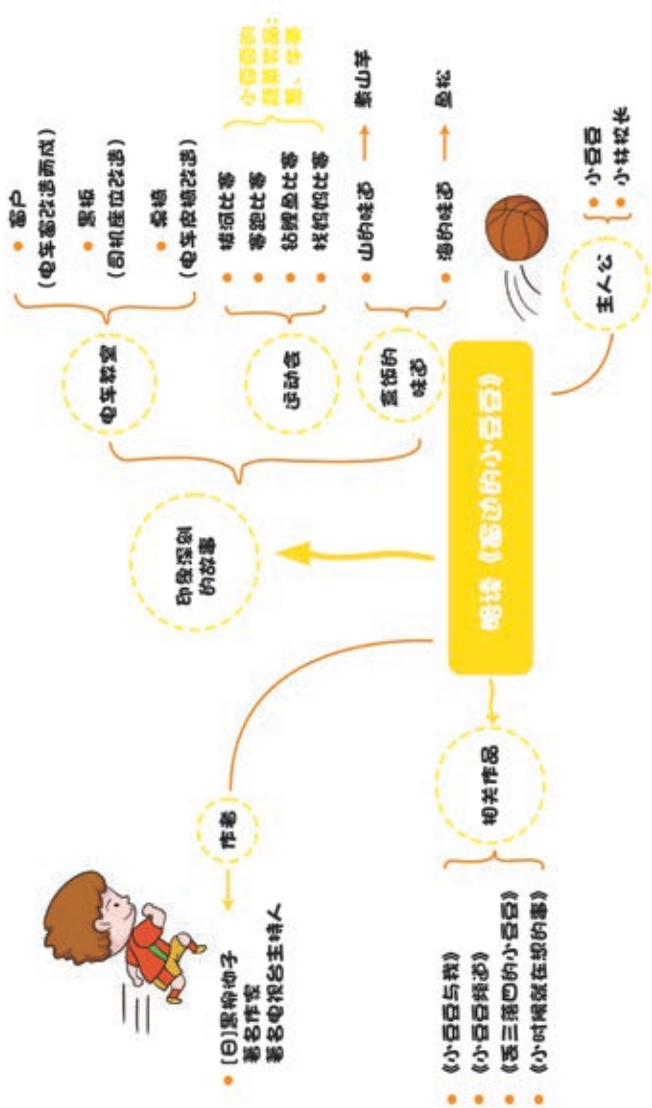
阅读《窗边的小豆豆》

印象深刻的故事

电车教室
窗户（电车窗改造而成）
黑板（司机座位改造）
桌椅（电车座椅改造）

运动会
钻洞比赛
接力赛跑
拔河比赛
找妈妈比赛

小豆豆的奖品：萝卜、牛蒡、葱

吃饭的味道
山的味道 → 鹿尾菜
海的味道 → 鱼松

主人公
小豆豆
小林校长

作者
（日）黑柳彻子
著名作家
著名电视台主持人

相关作品
《小豆豆与我》
《小豆豆频道》
《丢三落四的小豆豆》
《小时候就在想的事》